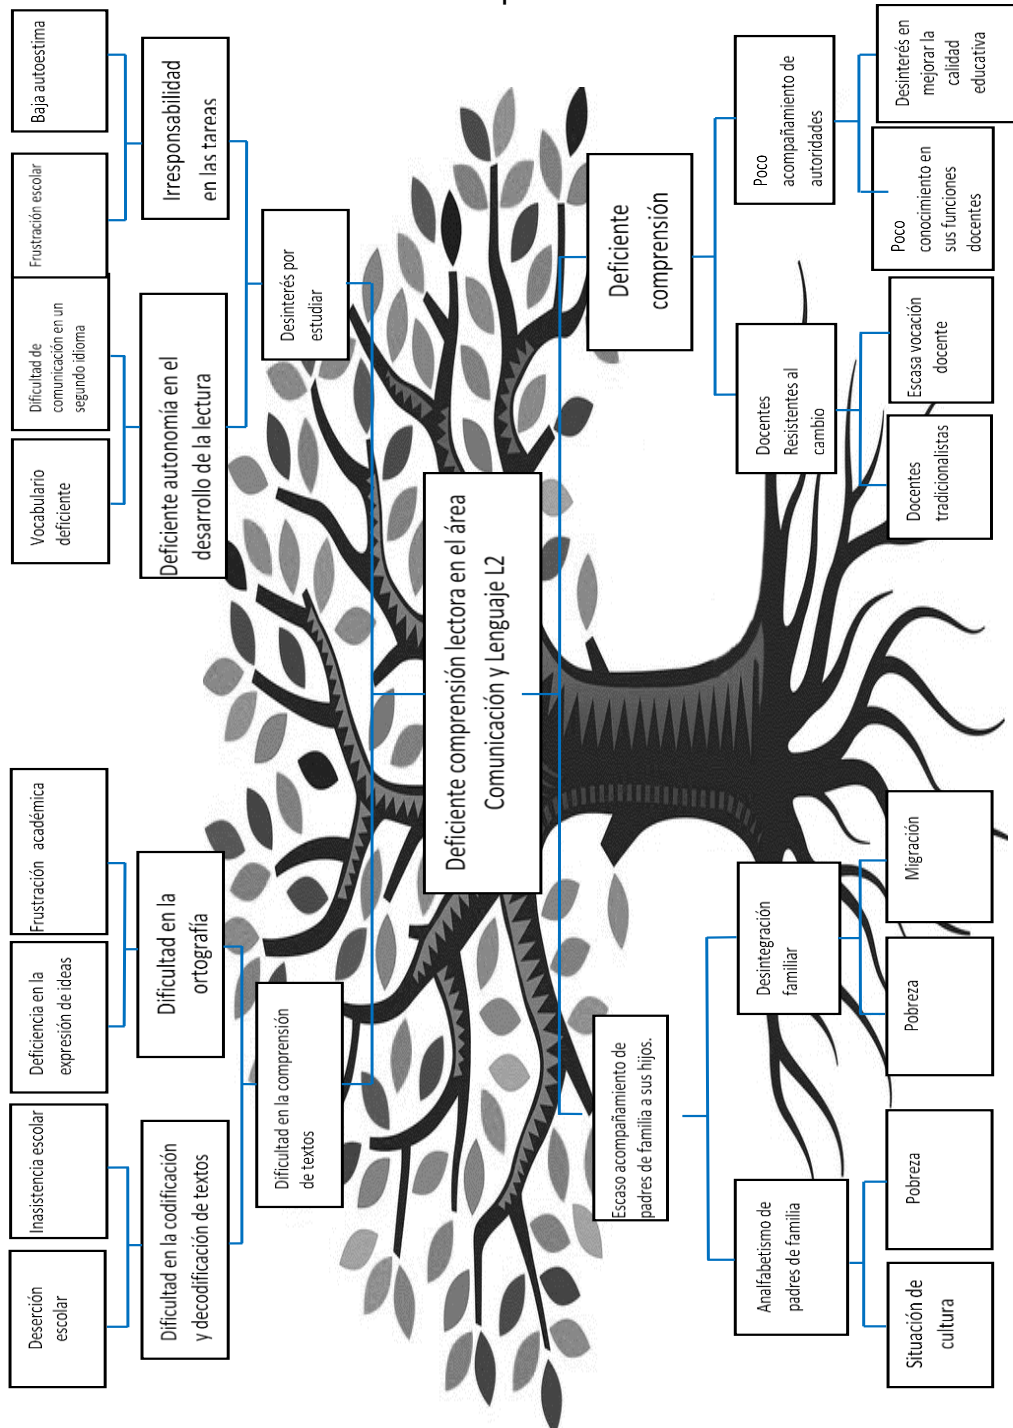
Baja autoestima

Frustración escolar

Irresponsabilidad en las tareas

Dificultad de comunicación en un segundo idioma

Vocabulario deficiente

Deficiente autonomía en el desarrollo de la lectura

Desinterés por estudiar

Deficiente comprensión

Poco acompañamiento de autoridades

Desinterés en mejorar la calidad educativa

Poco conocimiento en sus funciones docentes

Escasa vocación docente

Docentes Resistentes al cambio

Docentes tradicionalistas

Deficiente comprensión lectora en el área Comunicación y Lenguaje L2

Frustración académica

Deficiencia en la expresión de ideas

Dificultad en la ortografía

Inasistencia escolar

Deserción escolar

Dificultad en la codificación y decodificación de textos

Dificultad en la comprensión de textos

Escaso acompañamiento de padres de familia a sus hijos.

Desintegración familiar

Migración

Pobreza

Analfabetismo de padres de familia

Pobreza

Situación de cultura